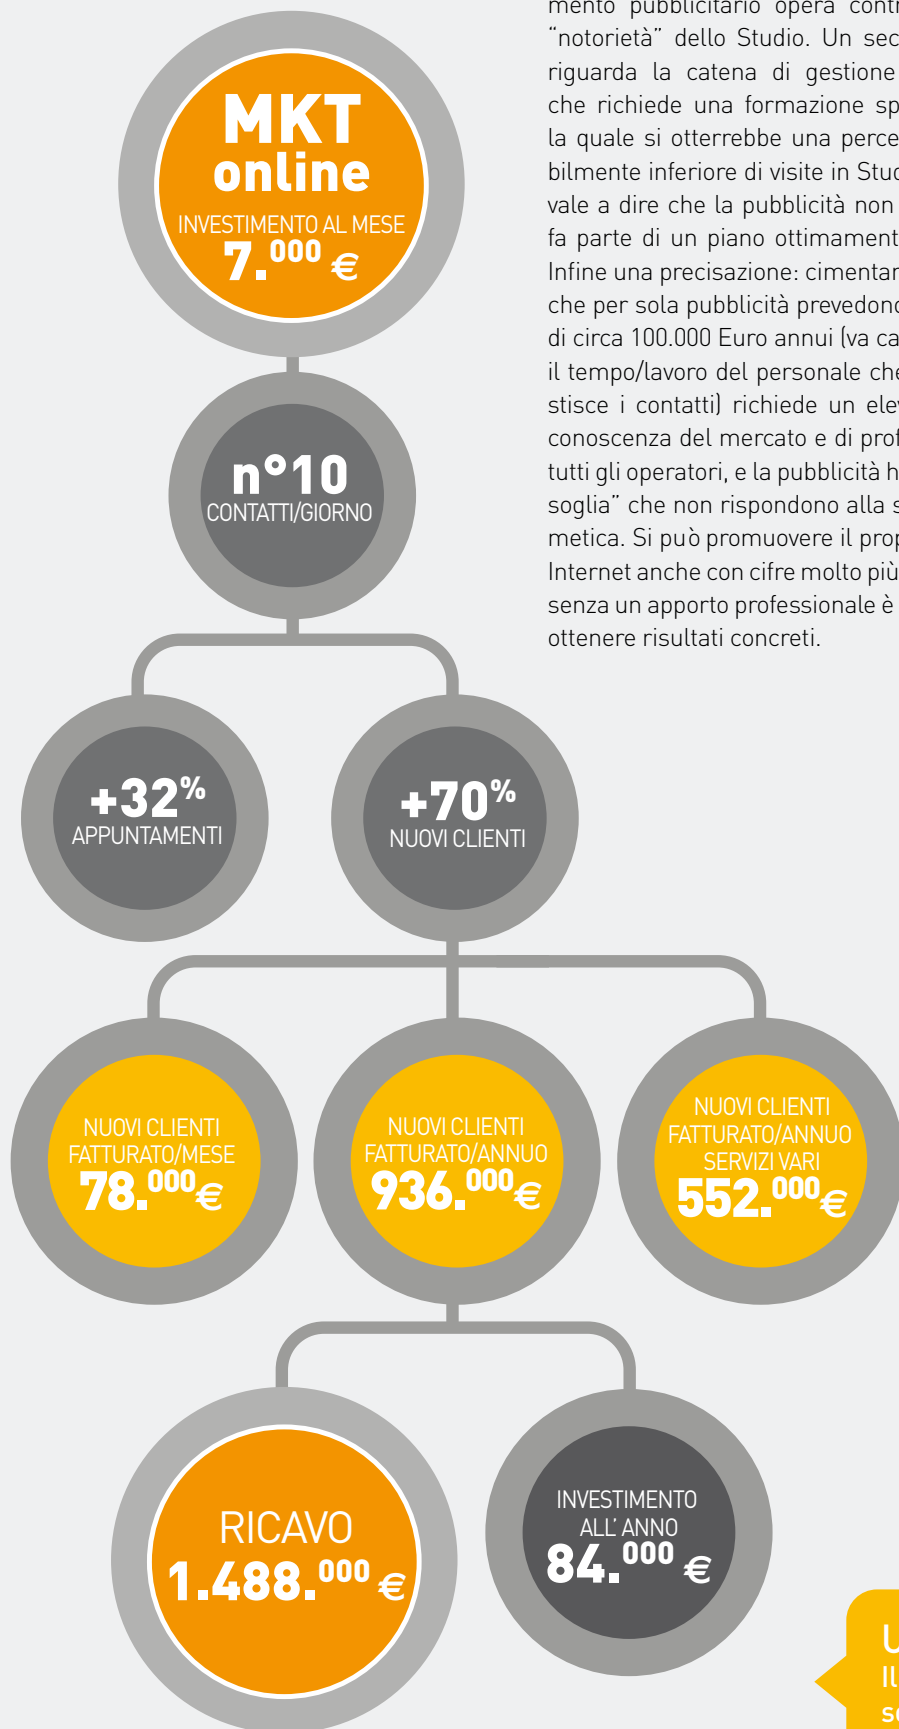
mento pubblicitario opera contr
"notorietà" dello Studio. Un sec
riguarda la catena di gestione
che richiede una formazione sp
la quale si otterrebbe una perce
bilmente inferiore di visite in Stu
vale a dire che la pubblicità non
fa parte di un piano ottimament
Infine una precisazione: cimentar
che per sola pubblicità prevedono
di circa 100.000 Euro annui (va ca
il tempo/lavoro del personale che
stisce i contatti) richiede un ele
conoscenza del mercato e di prof
tutti gli operatori, e la pubblicità h
soglia" che non rispondono alla s
metica. Si può promuovere il prop
Internet anche con cifre molto più
senza un apporto professionale è
ottenere risultati concreti.

MKT online
INVESTIMENTO AL MESE
7.000 €

n°10
CONTATTI/GIORNO

+32%
APPUNTAMENTI

+70%
NUOVI CLIENTI

NUOVI CLIENTI
FATTURATO/MESE
78.000€

NUOVI CLIENTI
FATTURATO/ANNUO
936.000€

NUOVI CLIENTI
FATTURATO/ANNUO
SERVIZI VARI
552.000€

RICAVO
1.488.000 €

INVESTIMENTO
ALL' ANNO
84.000 €

U
Il
s